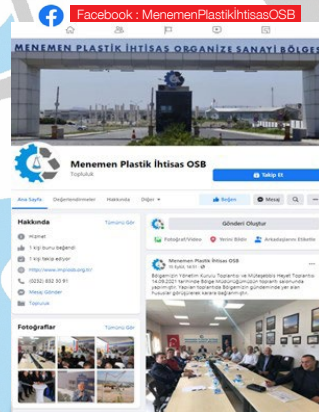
Facebook : MenemenPlastikİhtisasOSB

MENEMEN PLASTİK İHTİSAS ORGANİZE SANAYİ BÖLGESİ

Menemen Plastik İhtisas OSB

Topluluk

Takip Et

Ana Sayfa Değerlendirmeler Hakkında Diğer

Beğen Mesaj

Hakkında Tümünü Gör

Hizmet

1 kişi bunu beğendi

1 kişi takip ediyor

http://www.mpiosb.org.tr/

(0232) 832 30 91

Mesaj Gönder

Topluluk

Gönderi Oluştur

Fotoğraf/Video Yerini Bildir Arkadaşlarını Etiketle

Fotoğraflar Tümünü Gör

Menemen Plastik İhtisas OSB

Bölgemizin Yönetim Kurulu Toplantısı ve Müteşebbis Heyeti Toplantısı 14.09.2021 tarihinde Bölge Müdürlüğümüzün toplantı salonunda yapılmıştır. Yapılan toplantıda Bölgemizin gündeminde yer alan hususlar görüşülerek kararlar alınmıştır.